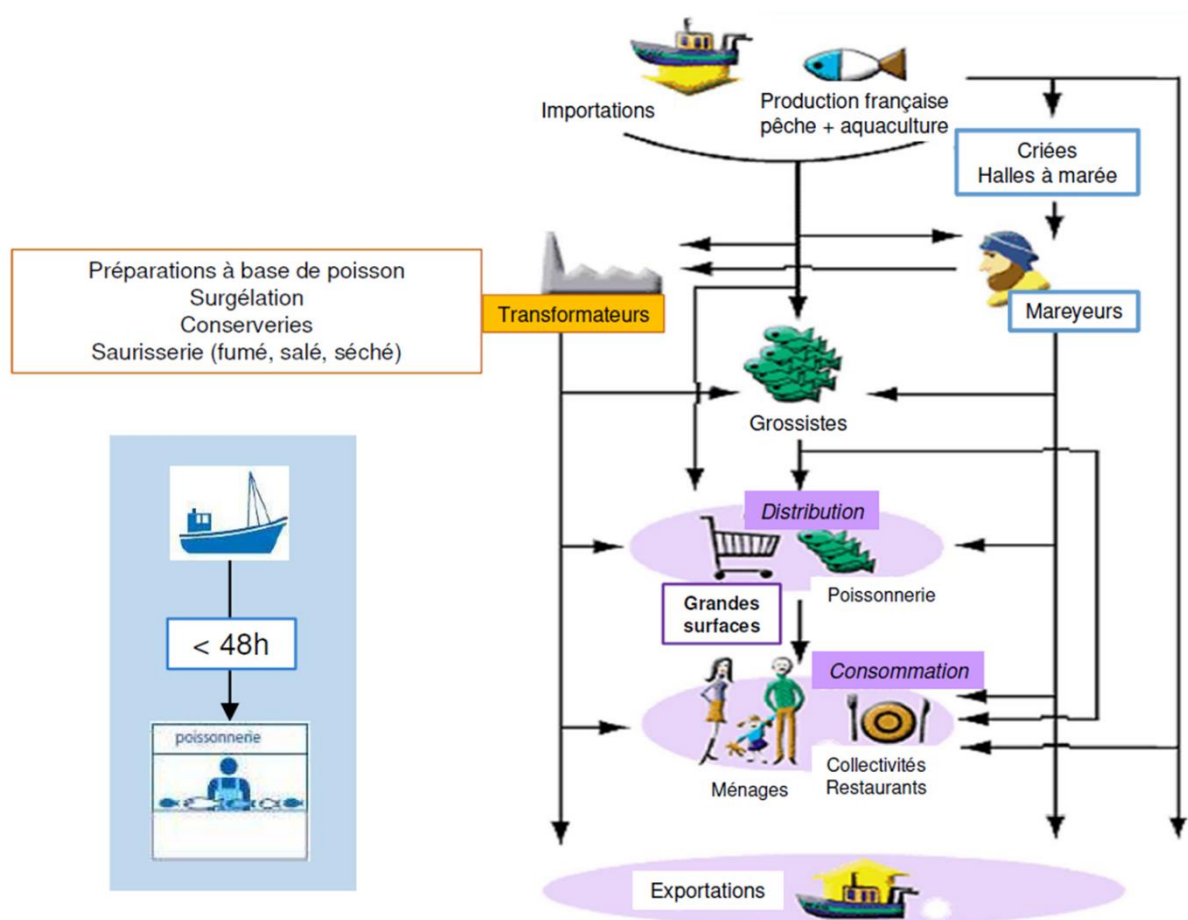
Importations

Production française pêche + aquaculture

Criées Halles à marée

Préparations à base de poisson
Surgélation
Conserveries
Saurisserie (fumé, salé, séché)

Transformateurs

Mareyeurs

Grossistes

Distribution

Grandes surfaces

Poissonnerie

Consommation

Ménages

Collectivités Restaurants

Exportations

< 48h

poissonnerie